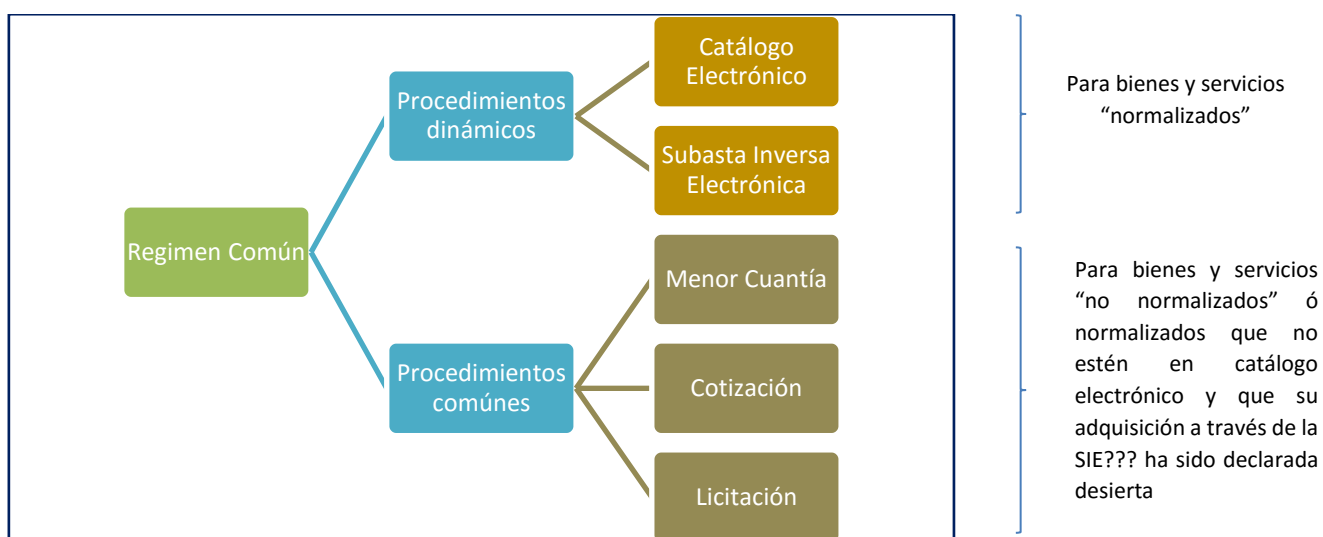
Regimen Común

Procedimientos dinámicos

Catálogo Electrónico

Subasta Inversa Electrónica

Procedimientos comúnes

Menor Cuantía

Cotización

Licitación

Para bienes y servicios "normalizados"

Para bienes y servicios "no normalizados" ó normalizados que no estén en catálogo electrónico y que su adquisición a través de la SIE??? ha sido declarada desierta